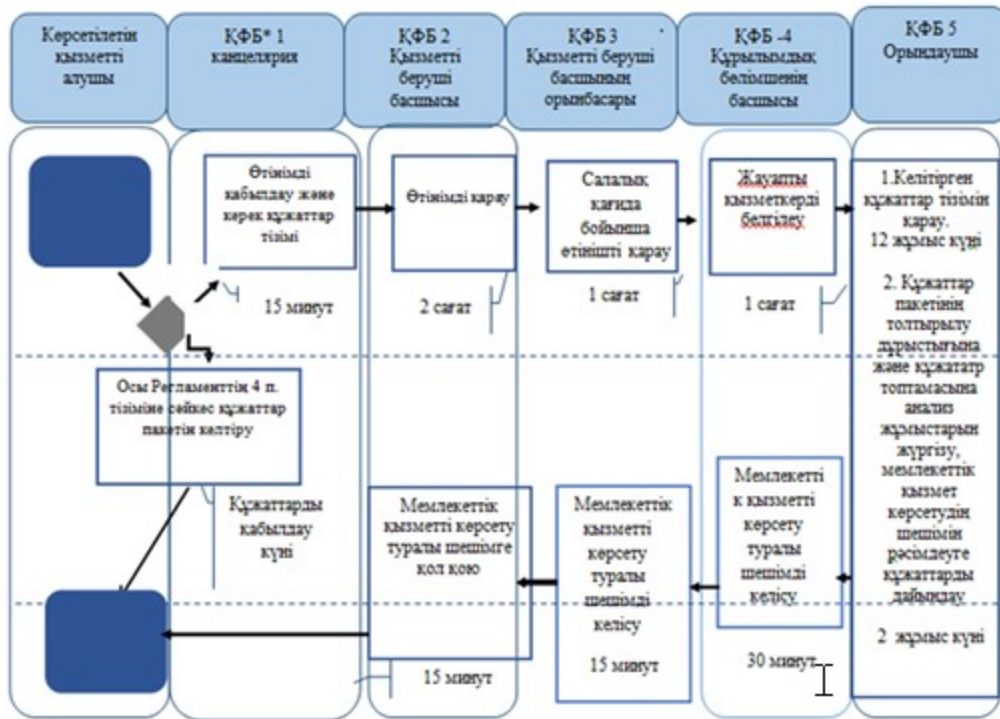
Көрсетілетін қызметті алушы

ҚФБ* 1 канцелярия

ҚФБ 2 Қызметті беруші басшысы

ҚФБ 3 Қызметті беруші басшының орынбасары

ҚФБ -4 Құрылымдық бөлімшенің басшысы

ҚФБ 5 Орындаушы

Өтінімді қабылдау және керек құжаттар тізімі

15 минут

Өтінімді қарау

2 сағат

Салалық қағида бойынша өтінішті қарау

1 сағат

Жауапты қызметкерді белгілеу

1 сағат

1.Келітірген құжаттар тізімін қарау. 12 жұмыс күні

2. Құжаттар пакетінің толтырылу дұрыстығына және құжататр топтамасына анализ жұмыстарын жүргізу, мемлекеттік қызмет көрсетудің шешімін рәсімдеуге құжаттарды дайындау.

2 жұмыс күні

Осы Регламенттің 4 п. тізіміне сәйкес құжаттар пакетін келтіру

Құжаттарды қабылдау күні

Мемлекеттік қызметті көрсету туралы шешімге қол қою

15 минут

Мемлекеттік қызметті көрсету туралы шешімді келісу

15 минут

Мемлекетті к қызметті көрсету туралы шешімді келісу

30 минут